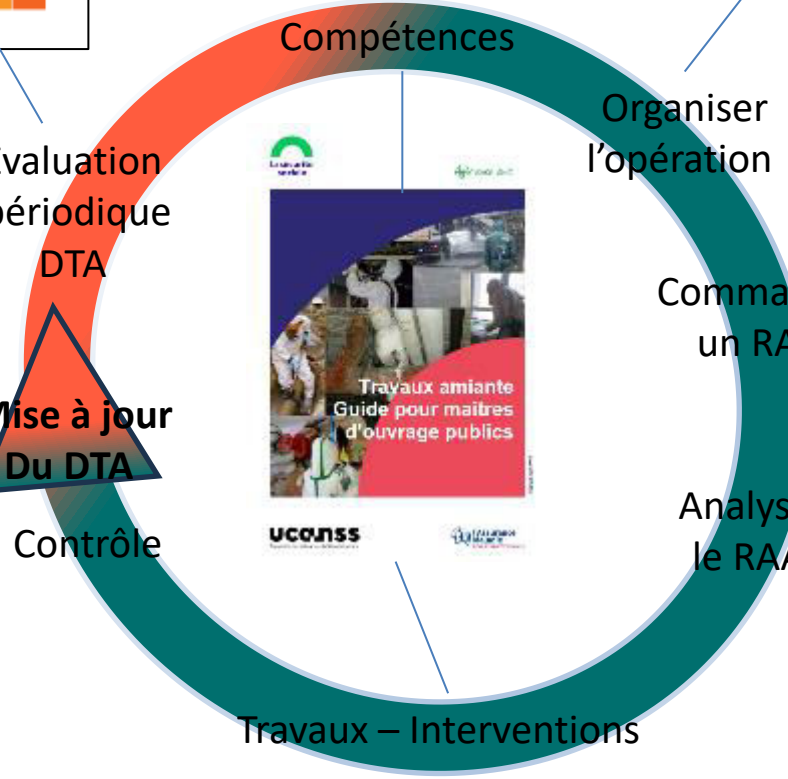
Compétences

Organiser l'opération

Comma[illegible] un RA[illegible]

Analys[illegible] le RA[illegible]

Travaux – Interventions

Contrôle

Mise à jour Du DTA

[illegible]valuation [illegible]ériodique DTA

Travaux amiante
Guide pour maîtres d'ouvrage publics

ucanss